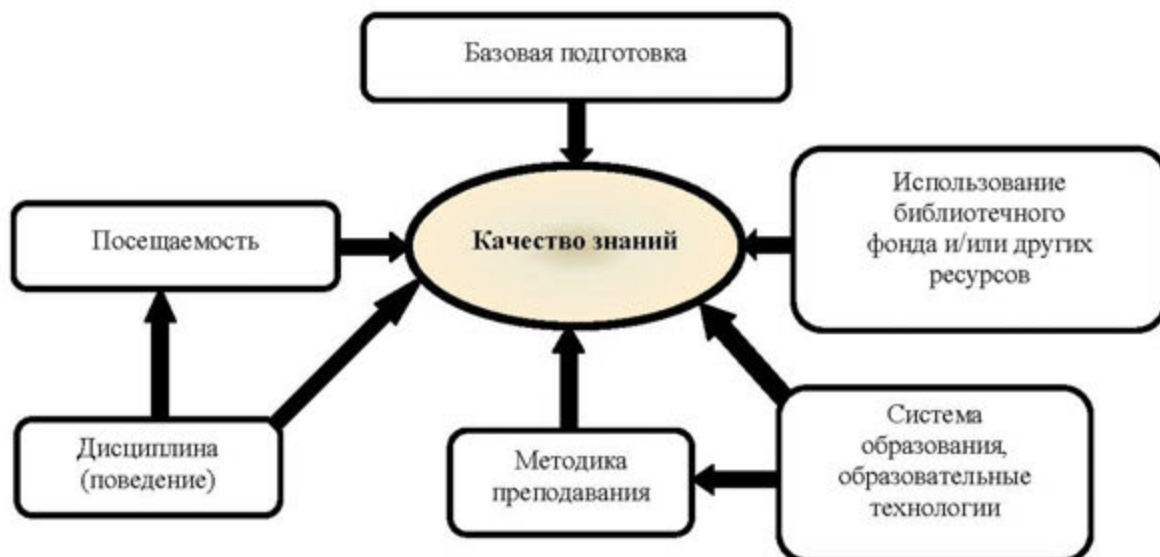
Базовая подготовка

Использование библиотечного фонда и/или других ресурсов

Посещаемость

Качество знаний

Система образования, образовательные технологии

Дисциплина (поведение)

Методика преподавания